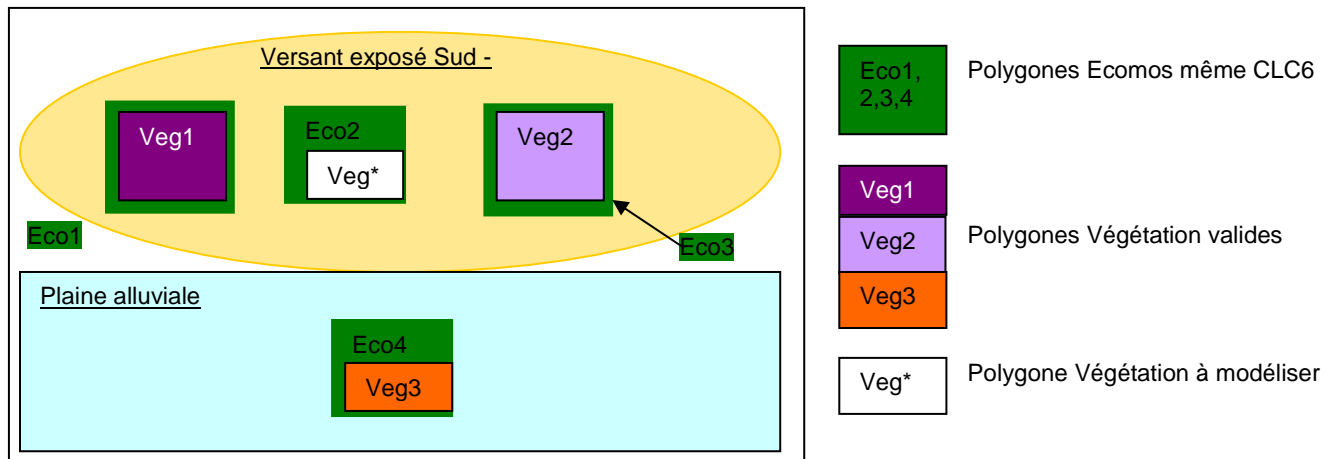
Versant exposé Sud -

Veg1

Eco2

Veg*

Veg2

Eco1

Eco3

Plaine alluviale

Eco4

Veg3

Eco1, 2,3,4

Polygones Ecomos même CLC6

Veg1

Veg2

Veg3

Polygones Végétation valides

Veg*

Polygone Végétation à modéliser